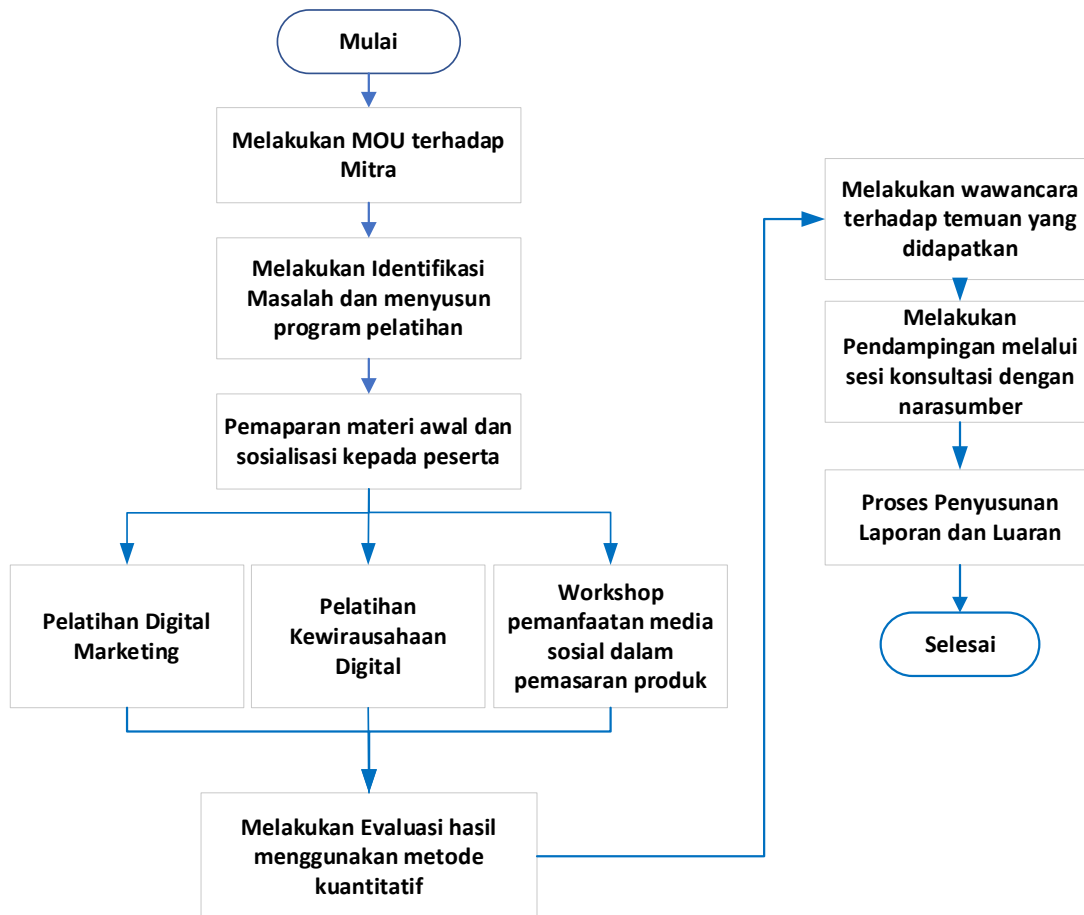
Mulai

Melakukan MOU terhadap Mitra

Melakukan Identifikasi Masalah dan menyusun program pelatihan

Pemaparan materi awal dan sosialisasi kepada peserta

Pelatihan Digital Marketing

Pelatihan Kewirausahaan Digital

Workshop pemanfaatan media sosial dalam pemasaran produk

Melakukan Evaluasi hasil menggunakan metode kuantitatif

Melakukan wawancara terhadap temuan yang didapatkan

Melakukan Pendampingan melalui sesi konsultasi dengan narasumber

Proses Penyusunan Laporan dan Luaran

Selesai